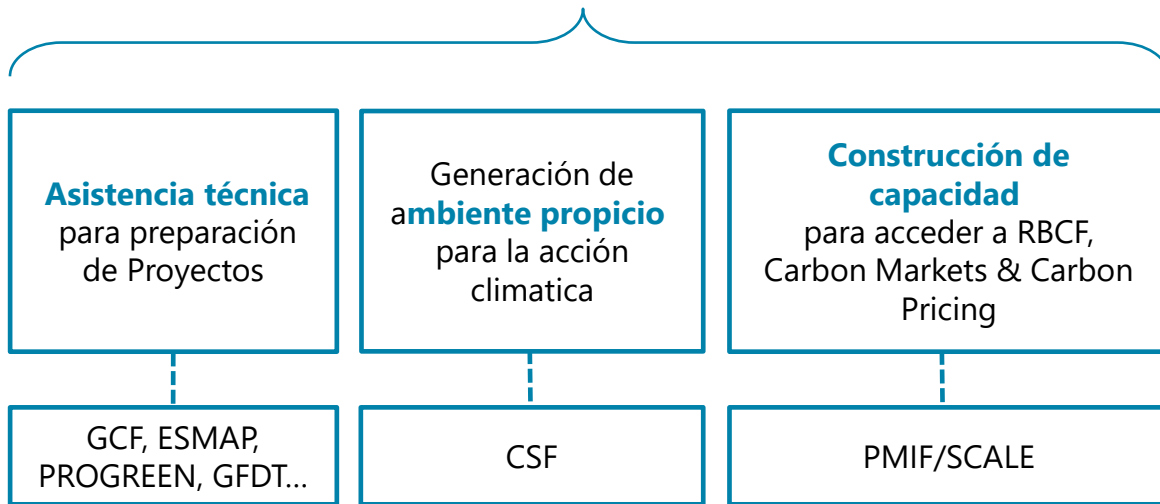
**Asistencia técnica** para preparación de Proyectos

Generación de a**mbiente propicio** para la acción climatica

**Construcción de capacidad** para acceder a RBCF, Carbon Markets & Carbon Pricing

GCF, ESMAP, PROGREEN, GFDT…

CSF

PMIF/SCALE